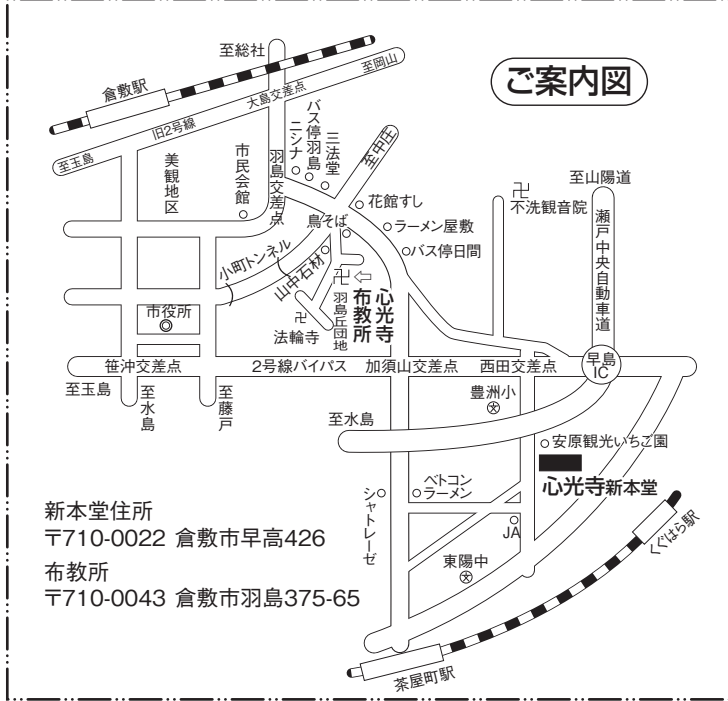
ご案内図

至総社
倉敷駅
至岡山
大島交差点
旧2号線
至玉島
美観地区
市民会館
羽島交差点
バス停ニシナ
三法堂
至中庄
花館すし
鳥そば
ラーメン屋敷
バス停日間
卍
不洗観音院
至山陽道
瀬戸中央自動車道
小町トンネル
山中石材
卍
心光寺布教所
羽島丘団地
市役所
卍
法輪寺
笹沖交差点
2号線バイパス
加須山交差点
西田交差点
早島IC
至玉島
至水島
至藤戸
豊洲小
至水島
安原観光いちご園
ベトコンラーメン
心光寺新本堂
シャトレーゼ
JA
東陽中
くぐはら駅
茶屋町駅

新本堂住所
〒710-0022 倉敷市早高426
布教所
〒710-0043 倉敷市羽島375-65